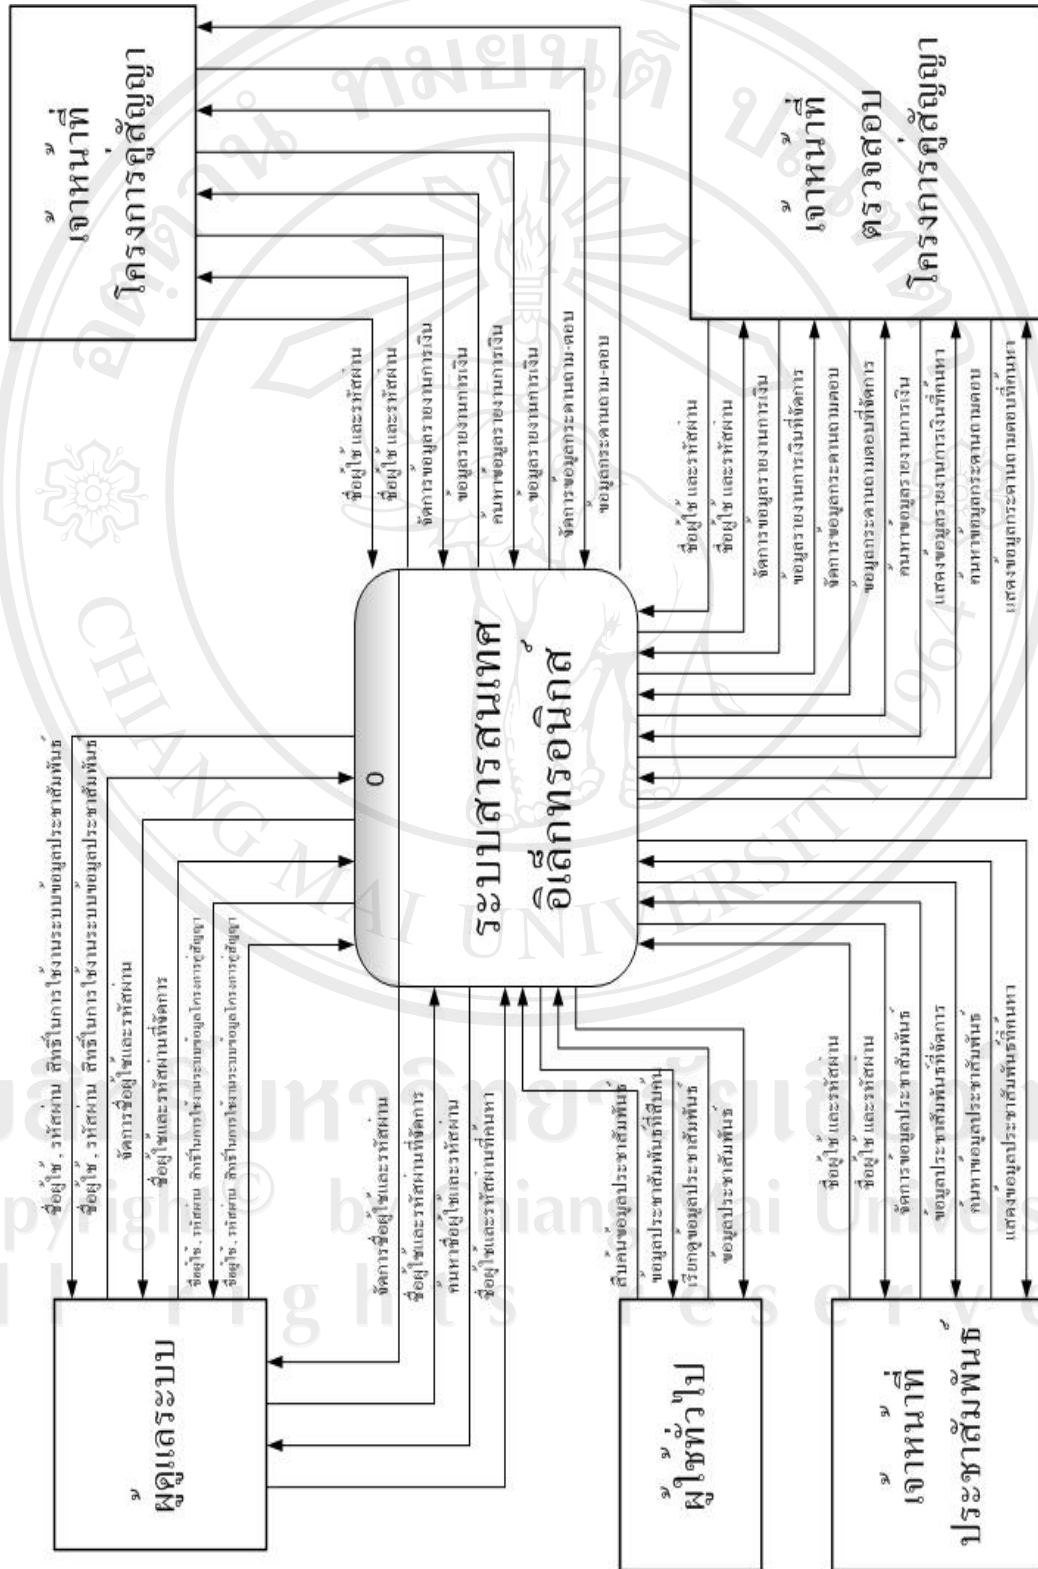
เจ้าหน้าที่
โครงการคู่สัญญา

เจ้าหน้าที่
ตรวจสอบ
โครงการคู่สัญญา

ชื่อผู้ใช้ และรหัสผ่าน
ข้อผู้ใช้ และรหัสผ่าน
จัดการข้อมูลรายงานการเงิน
ข้อมูลรายงานการเงิน
ค้นหาข้อมูลรายงานการเงิน
ข้อมูลรายงานการเงิน
จัดการข้อมูลกระดานถาม-ตอบ
ข้อมูลกระดานถาม-ตอบ

ชื่อผู้ใช้ และรหัสผ่าน
ข้อผู้ใช้ และรหัสผ่าน
จัดการข้อมูลรายงานการเงิน
ข้อมูลรายงานการเงินที่จัดการ
จัดการข้อมูลกระดานถามตอบ
ข้อมูลกระดานถามตอบที่จัดการ
ค้นหาข้อมูลรายงานการเงิน
แสดงข้อมูลรายงานการเงินที่ค้นหา
ค้นหาข้อมูลกระดานถามตอบ
แสดงข้อมูลกระดานถามตอบที่ค้นหา

0
ระบบสารสนเทศ
อิเล็กทรอนิกส์

ชื่อผู้ใช้ , รหัสผ่าน สิทธิ์ในการใช้งานระบบข้อมูลประชาสัมพันธ์
ชื่อผู้ใช้ , รหัสผ่าน สิทธิ์ในการใช้งานระบบข้อมูลประชาสัมพันธ์
จัดการชื่อผู้ใช้และรหัสผ่าน
ชื่อผู้ใช้และรหัสผ่านที่จัดการ
ชื่อผู้ใช้ , รหัสผ่าน สิทธิ์ในการใช้งานระบบข้อมูลโครงการคู่สัญญา
ชื่อผู้ใช้ , รหัสผ่าน สิทธิ์ในการใช้งานระบบข้อมูลโครงการคู่สัญญา
จัดการชื่อผู้ใช้และรหัสผ่าน
ชื่อผู้ใช้และรหัสผ่านที่จัดการ
ค้นหาชื่อผู้ใช้และรหัสผ่าน
ชื่อผู้ใช้และรหัสผ่านที่ค้นหา

ผู้ดูแลระบบ

สืบค้นข้อมูลประชาสัมพันธ์
ข้อมูลประชาสัมพันธ์ที่สืบค้น
เรียกดูข้อมูลประชาสัมพันธ์
ข้อมูลประชาสัมพันธ์

ผู้ใช้ทั่วไป

ชื่อผู้ใช้ และรหัสผ่าน
ข้อผู้ใช้ และรหัสผ่าน
จัดการข้อมูลประชาสัมพันธ์
ข้อมูลประชาสัมพันธ์ที่จัดการ
ค้นหาข้อมูลประชาสัมพันธ์
แสดงข้อมูลประชาสัมพันธ์ที่ค้นหา

เจ้าหน้าที่
ประชาสัมพันธ์

ลิขสิทธิ์มหาวิทยาลัยเชียงใหม่
Copyright© by Chiang Mai University
All rights reserved